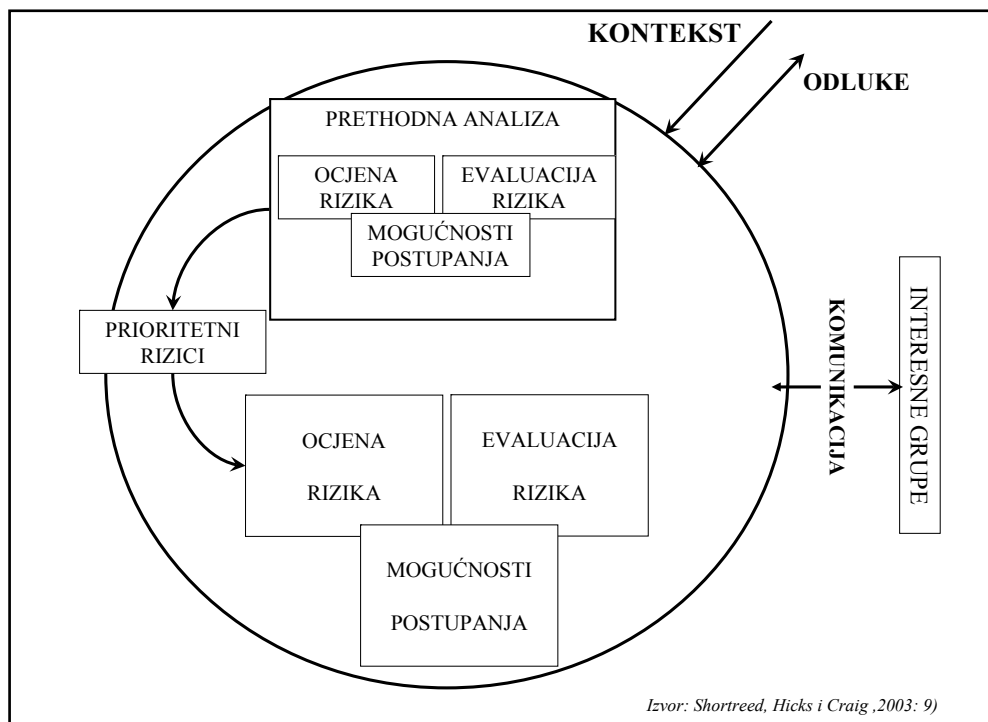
KONTEKST

ODLUKE

PRETHODNA ANALIZA

OCJENA RIZIKA

EVALUACIJA RIZIKA

MOGUĆNOSTI POSTUPANJA

PRIORITETNI RIZICI

KOMUNIKACIJA

INTERESNE GRUPE

OCJENA

RIZIKA

EVALUACIJA

RIZIKA

MOGUĆNOSTI

POSTUPANJA

Izvor: Shortreed, Hicks i Craig ,2003: 9)